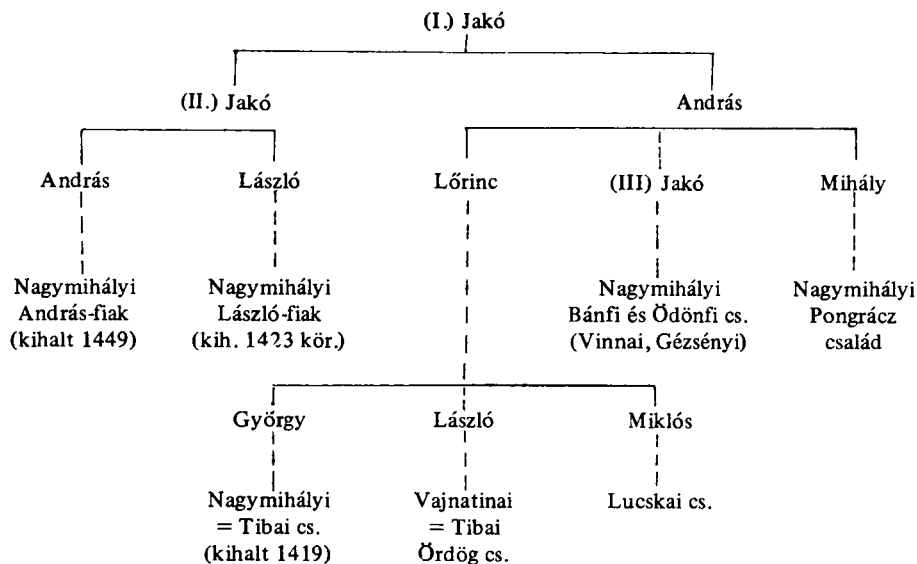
(I.) Jakó

(II.) Jakó

András

András

László

Lőrinc

(III) Jakó

Mihály

Nagymihályi András-fiak (kihalt 1449)

Nagymihályi László-fiak (kih. 1423 kör.)

Nagymihályi Bánfi és Ödönfi cs. (Vinnai, Gézsényi)

Nagymihályi Pongrácz család

György

László

Miklós

Nagymihályi = Tibai cs. (kihalt 1419)

Vajnatinai = Tibai Ördög cs.

Lucskai cs.